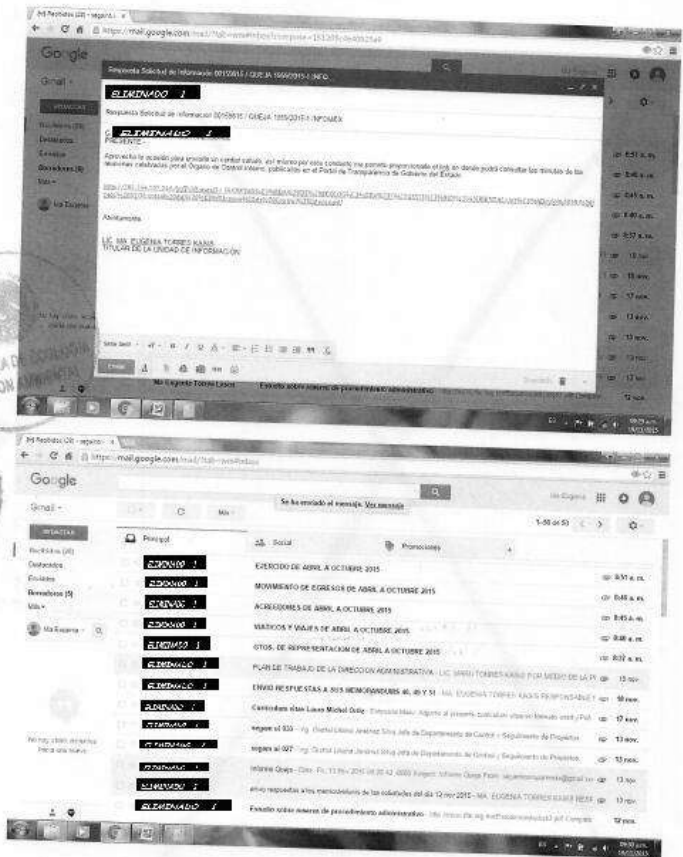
Recibidos (20) - segarcia

https://mail.google.com/mail/?ui=2#inbox?compose=151209c4e40925a4

Google

Gmail

REDACTAR

Recibidos (20)
Destacados
Enviados
Borradores (5)
Más

Ma Eugenia

Respuesta Solicitud de Información 00159615 / QUEJA 1555/2015 / INFO

ELIMINADO 1

Respuesta Solicitud de Información 00159615 / QUEJA 1555/2015 / INFOMEX

C. ELIMINADO 1
PRESENTE.-

Aprovecho la ocasión para enviarle un cordial saludo, así mismo por este conducto me permito proporcionarle el link en donde podrá consultar las minutas de las sesiones celebradas por el Órgano de Control Interno, publicadas en el Portal de Transparencia de Gobierno del Estado.

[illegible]

Atentamente

LIC. MA. EUGENIA TORRES KAIAS
TITULAR DE LA UNIDAD DE INFORMACIÓN

Sans Serif

Enviar

Ma Eugenia Torres Kaias    Estudio sobre mínimo de procedimiento administrativo

8:51 a. m.
8:46 a. m.
8:45 a. m.
8:40 a. m.
8:37 a. m.
13 nov.
13 nov.
17 nov.
13 nov.
13 nov.
13 nov.
13 nov.
13 nov.

09:05 a.m.
18/11/2015

Recibidos (20) - segarcia

https://mail.google.com/mail/?ui=2#inbox

Google

Gmail

Se ha enviado el mensaje. Ver mensaje

Ma Eugenia

1–50 de 53

REDACTAR

Recibidos (20)
Destacados
Enviados
Borradores (5)
Más

Ma Eugenia

No hay chats recientes
Inicia uno nuevo

Principal    Social    Promociones

| | | |
|---|---|---|
| ELIMINADO 1 | EJERCIDO DE ABRIL A OCTUBRE 2015 | 8:51 a. m. |
| ELIMINADO 1 | MOVIMIENTO DE EGRESOS DE ABRIL A OCTUBRE 2015 | 8:46 a. m. |
| ELIMINADO 1 | ACREEDORES DE ABRIL A OCTUBRE 2015 | 8:45 a. m. |
| ELIMINADO 1 | VIATICOS Y VIAJES DE ABRIL A OCTUBRE 2015 | 8:40 a. m. |
| ELIMINADO 1 | GTOS. DE REPRESENTACION DE ABRIL A OCTUBRE 2015 | 8:37 a. m. |
| ELIMINADO 1 | PLAN DE TRABAJO DE LA DIRECCION ADMINISTRATIVA - LIC. MARU TORRES KAIAS POR MEDIO DE LA PI | 13 nov. |
| ELIMINADO 1 | ENVIO RESPUESTAS A SUS MEMORANDUMS 46, 49 Y 51 - MA. EUGENIA TORRES KAIAS RESPONSABLE | 18 nov. |
| ELIMINADO 1 | Curriculum vitae Laura Michel Ortiz - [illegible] | 17 nov. |
| ELIMINADO 1 | seguro el 023 - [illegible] | 13 nov. |
| ELIMINADO 1 | seguro el 027 - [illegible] | 13 nov. |
| ELIMINADO 1 | informe Queja - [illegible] | 13 nov. |
| ELIMINADO 1 | envio respuestas a los memorandums de las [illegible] del día 12 nov 2015 - MA. EUGENIA TORRES KAIAS RESP | 13 nov. |
| ELIMINADO 1 | Estudio sobre mínimo de procedimiento administrativo - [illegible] | 12 nov. |

09:05 a.m.
18/11/2015